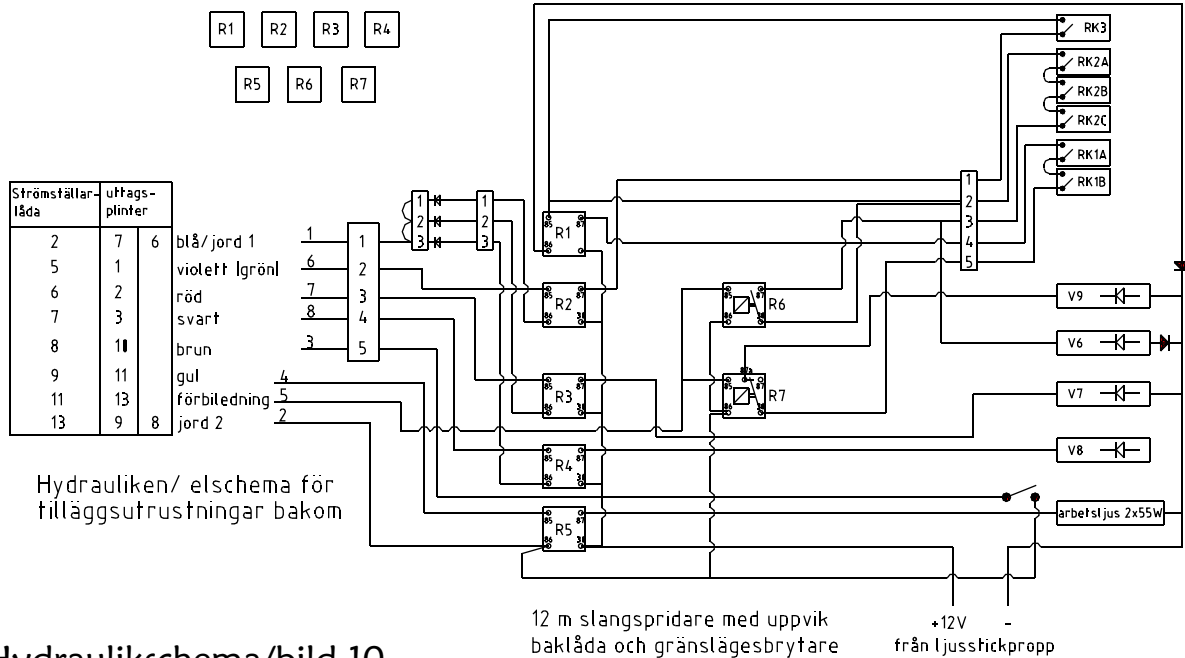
R1 R2 R3 R4

R5 R6 R7

| Strömställarlåda | uttagsplinter | |
|---|---|---|
| 2 | 7 | 6 |
| 5 | 1 | |
| 6 | 2 | |
| 7 | 3 | |
| 8 | 11 | |
| 9 | 11 | |
| 11 | 13 | |
| 13 | 9 | 8 |

blå/jord 1
violett (grön)
röd
svart
brun
gul
förbiledning
jord 2

1
6
7
8
3
4
5
2

1
2
3
4
5

1
2
3

1
2
3

R1
R2
R3
R4
R5
R6
R7

RK3
RK2A
RK2B
RK2C
RK1A
RK1B

1
2
3
4
5

V9
V6
V7
V8

arbetsljus 2x55W

Hydrauliken/ elschema för tilläggsutrustningar bakom

12 m slangspridare med uppvik baklåda och gränslägesbrytare

+12V -
från ljusstickpropp

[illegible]ydraulikschema/bild 10